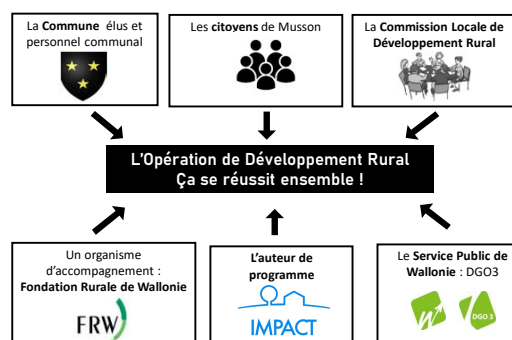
La **Commune** élus et personnel communal

Les **citoyens** de Musson

La **Commission Locale de Développement Rural**

L'Opération de Développement Rural
Ça se réussit ensemble !

Un organisme d'accompagnement : **Fondation Rurale de Wallonie**

FRW

**L'auteur de programme**

IMPACT

Le **Service Public de Wallonie** : DGO3

DGO 3